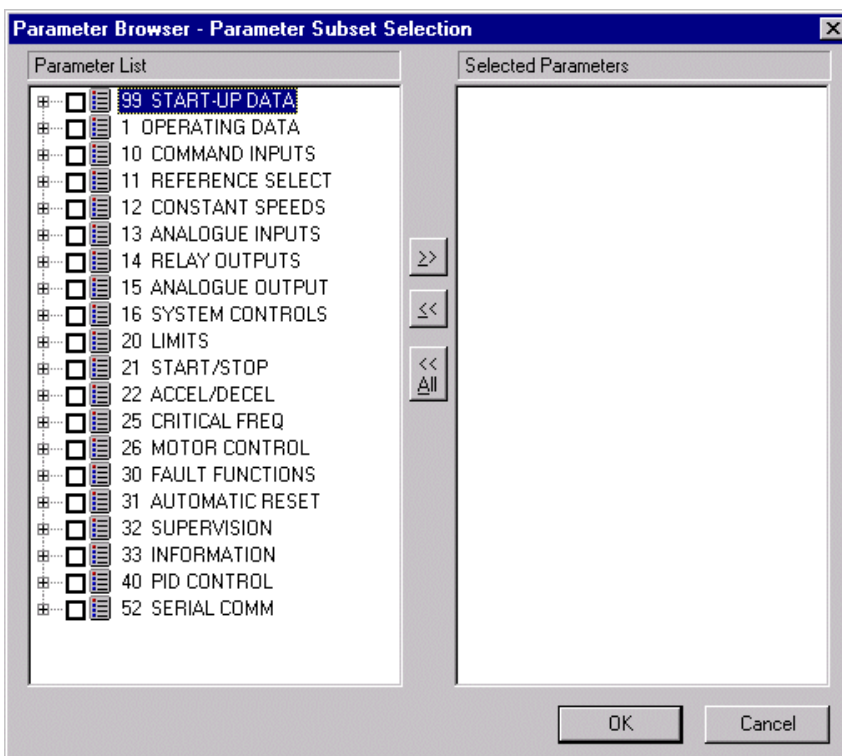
Parameter Browser - Parameter Subset Selection

Parameter List

99 START-UP DATA
1 OPERATING DATA
10 COMMAND INPUTS
11 REFERENCE SELECT
12 CONSTANT SPEEDS
13 ANALOGUE INPUTS
14 RELAY OUTPUTS
15 ANALOGUE OUTPUT
16 SYSTEM CONTROLS
20 LIMITS
21 START/STOP
22 ACCEL/DECEL
25 CRITICAL FREQ
26 MOTOR CONTROL
30 FAULT FUNCTIONS
31 AUTOMATIC RESET
32 SUPERVISION
33 INFORMATION
40 PID CONTROL
52 SERIAL COMM

Selected Parameters

>>
<<
<< All

OK
Cancel